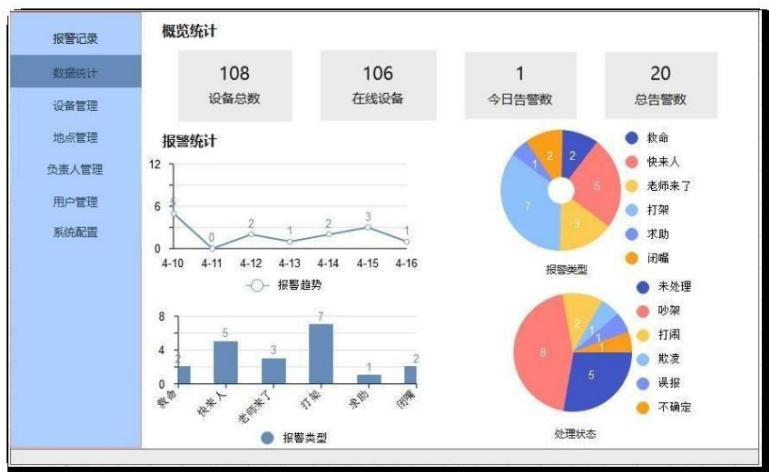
报警记录
数据统计
设备管理
地点管理
负责人管理
用户管理
系统配置

概览统计

108
设备总数

106
在线设备

1
今日告警数

20
总告警数

报警统计

12
6
0
5
0
2
1
2
3
1
4-10
4-11
4-12
4-13
4-14
4-15
4-16
报警趋势

2
5
1
2
7
3
报警类型

救命
快来人
老师来了
打架
求助
闭嘴

8
4
0
2
5
3
7
1
2
救命
快来人
老师来了
打架
求助
闭嘴
报警类型

2
1
1
1
8
5
处理状态

未处理
吵架
打闹
欺凌
误报
不确定